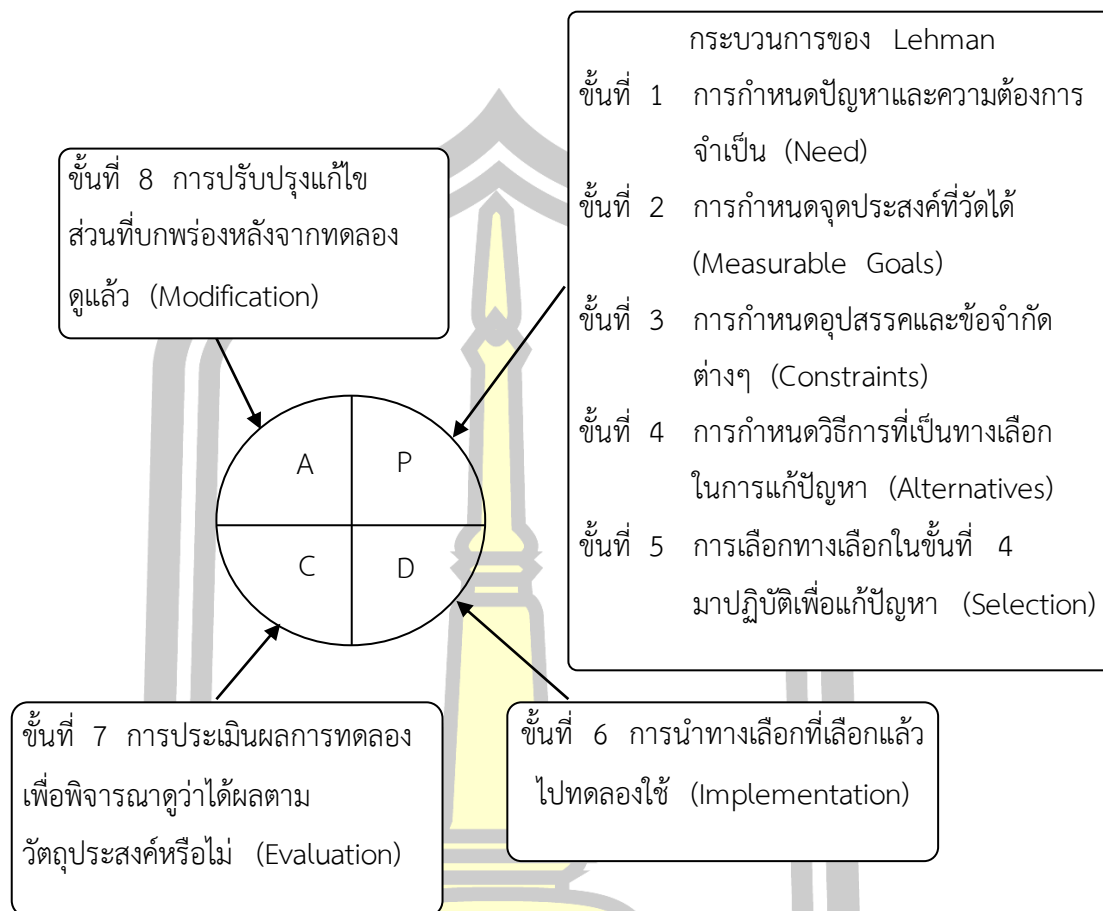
กระบวนการของ Lehman

ขั้นที่ 1 การกำหนดปัญหาและความต้องการจำเป็น (Need)

ขั้นที่ 2 การกำหนดจุดประสงค์ที่วัดได้ (Measurable Goals)

ขั้นที่ 3 การกำหนดอุปสรรคและข้อจำกัดต่างๆ (Constraints)

ขั้นที่ 4 การกำหนดวิธีการที่เป็นทางเลือกในการแก้ปัญหา (Alternatives)

ขั้นที่ 5 การเลือกทางเลือกในขั้นที่ 4 มาปฏิบัติเพื่อแก้ปัญหา (Selection)

ขั้นที่ 8 การปรับปรุงแก้ไขส่วนที่บกพร่องหลังจากทดลองดูแล้ว (Modification)

A

P

C

D

ขั้นที่ 7 การประเมินผลการทดลองเพื่อพิจารณาดูว่าได้ผลตามวัตถุประสงค์หรือไม่ (Evaluation)

ขั้นที่ 6 การนำทางเลือกที่เลือกแล้วไปทดลองใช้ (Implementation)